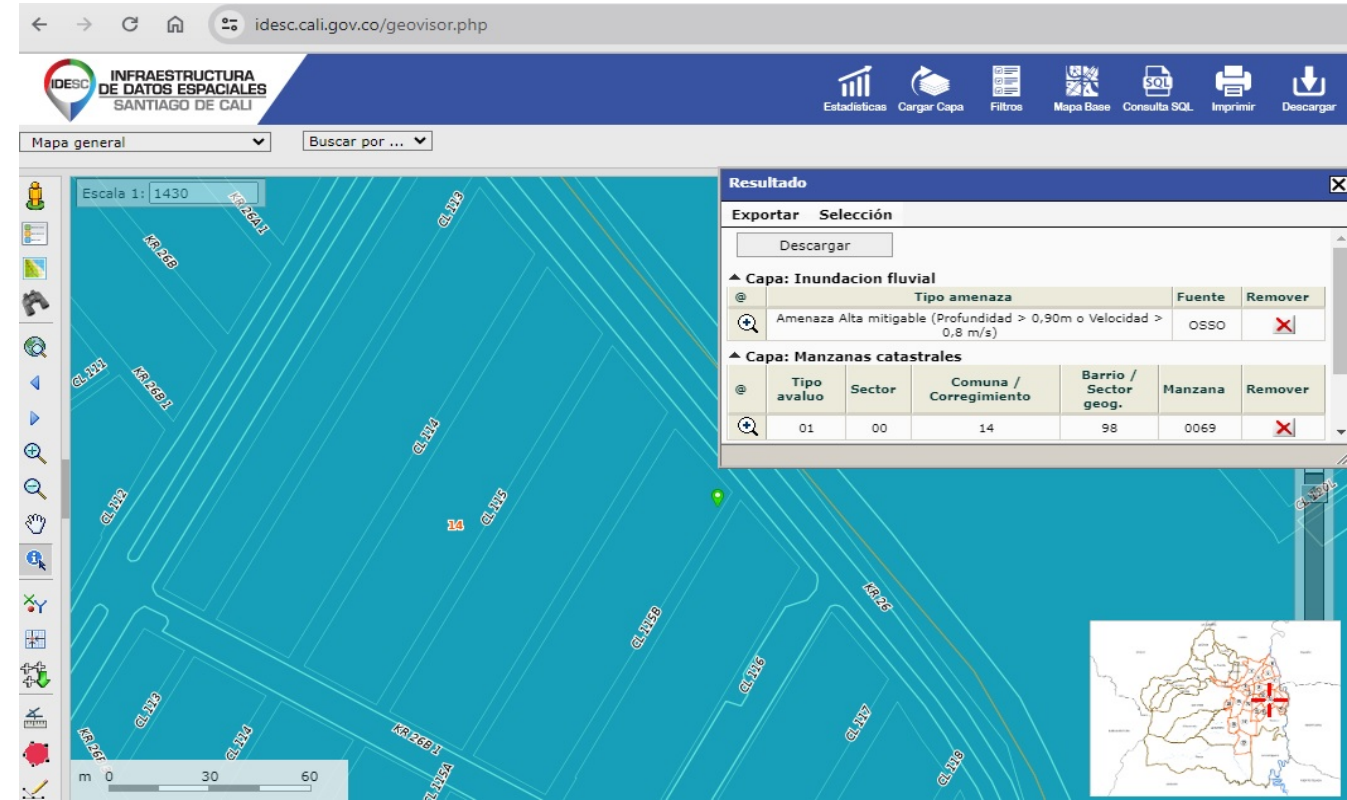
idesc.cali.gov.co/geovisor.php

IDESC INFRAESTRUCTURA DE DATOS ESPACIALES SANTIAGO DE CALI

Estadísticas Cargar Capa Filtros Mapa Base Consulta SQL Imprimir Descargar

Mapa general
Buscar por ...

Escala 1: 1430

Resultado

Exportar Selección

Descargar

Capa: Inundacion fluvial

| @ | Tipo amenaza | Fuente | Remover |
|---|---|---|---|
| | Amenaza Alta mitigable (Profundidad > 0,90m o Velocidad > 0,8 m/s) | OSSO | |

Capa: Manzanas catastrales

| @ | Tipo avaluo | Sector | Comuna / Corregimiento | Barrio / Sector geog. | Manzana | Remover |
|---|---|---|---|---|---|---|
| | 01 | 00 | 14 | 98 | 0069 | |

KR 26A I
CL 123
KR 26B
CL 121
KR 26B I
CL 124
CL 122
14
CL 125
KR 26
CL 125B
CL 126
CL 127
CL 113
CL 114
KR 26B I
KR 26B
CL 115A
CL 128
CL 120L

m 0 30 60